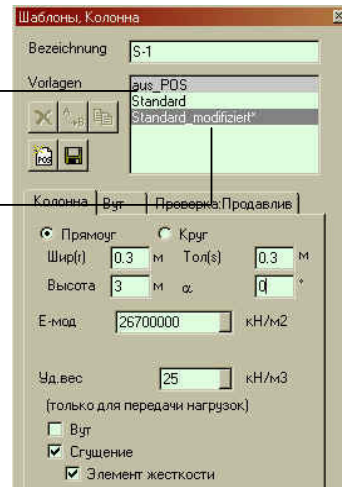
Шаблоны, Колонна

Bezeichnung S-1

Vorlagen
aus_POS
Standard
Standard_modifiziert*

Колонна | Вут | Проверка:Продавлив

Прямоуг Круг
Шир(r) 0.3 м Тол(s) 0.3 м
Высота 3 м α 0 °

E-мод 26700000 кН/м2

Уд.вес 25 кН/м3
(только для передачи нагрузок)
Вут
Сгущение
Элемент жесткости